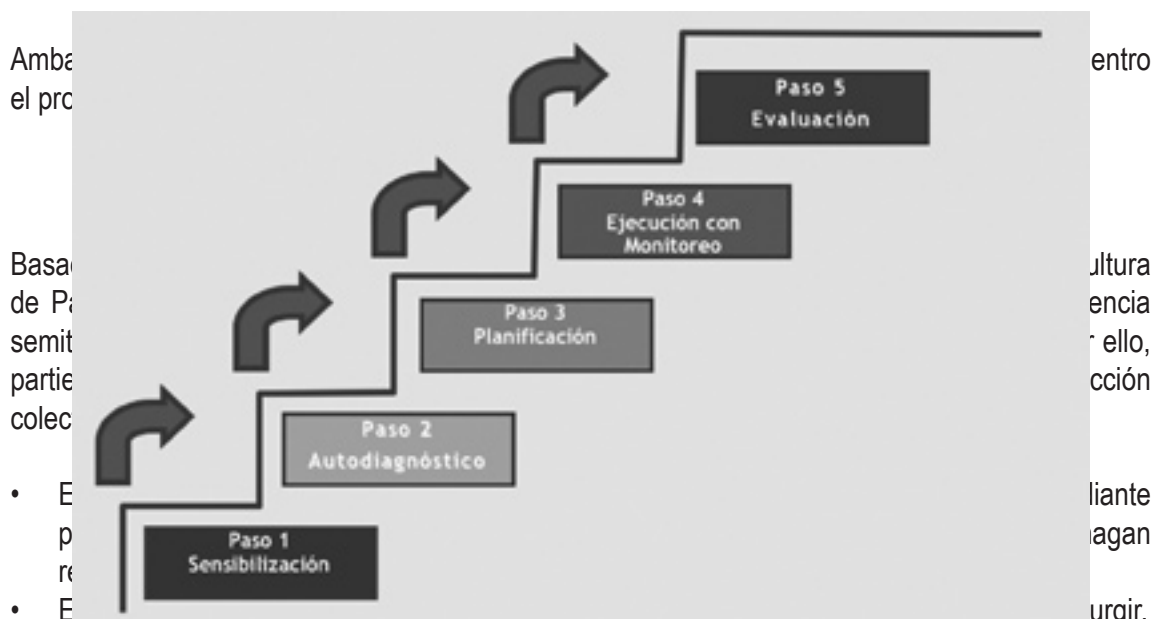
Amba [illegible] entro el pro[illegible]

Paso 5
Evaluación

Paso 4
Ejecución con Monitoreo

Paso 3
Planificación

Paso 2
Autodiagnóstico

Paso 1
Sensibilización

Basa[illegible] ultura de Pa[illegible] encia semit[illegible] ello, partie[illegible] cción colec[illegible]

• E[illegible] liante p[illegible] agan re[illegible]
• E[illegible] urgir,